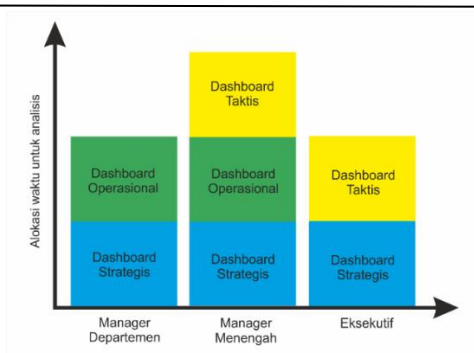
Alokasi waktu untuk analisis

Dashboard Taktis

Dashboard Operasional

Dashboard Operasional

Dashboard Taktis

Dashboard Strategis

Dashboard Strategis

Dashboard Strategis

Manager Departemen

Manager Menengah

Eksekutif